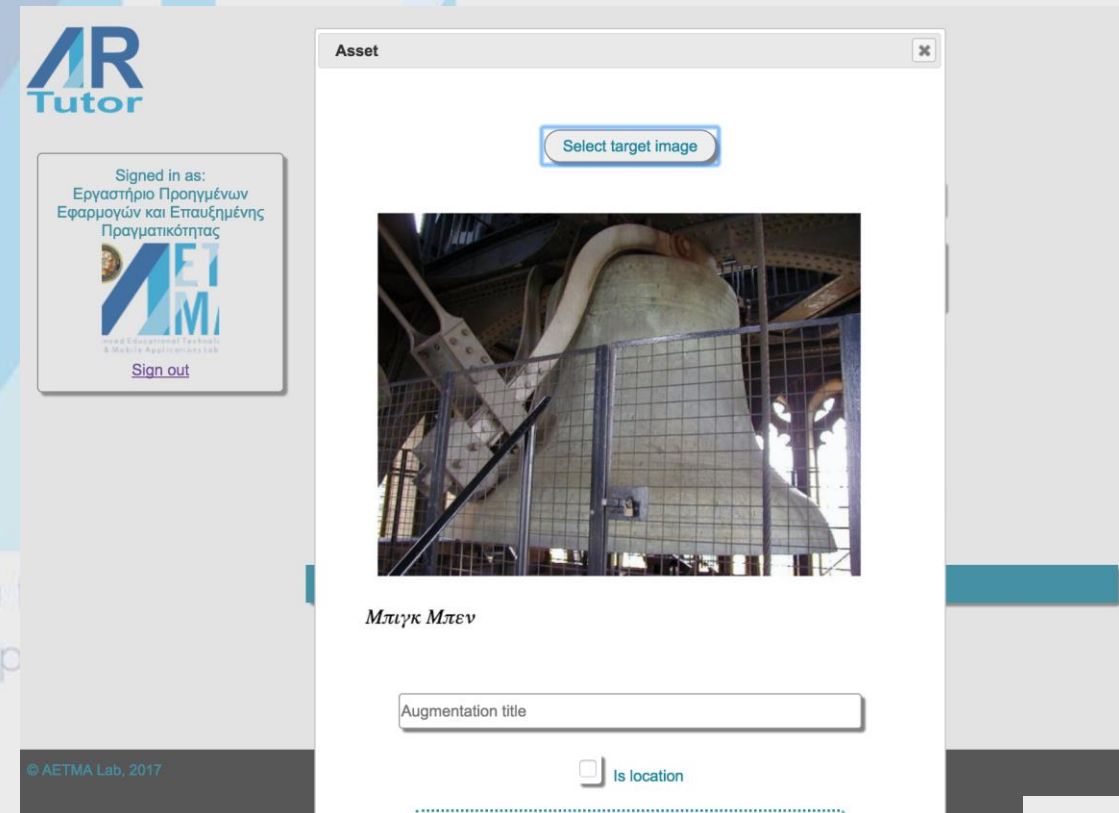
AR
Tutor

Signed in as:
Εργαστήριο Προηγμένων Εφαρμογών και Επαυξημένης Πραγματικότητας

AETMA
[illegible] Educational Technolo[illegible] & Mobile Applications Lab

Sign out

© AETMA Lab, 2017

Asset

Select target image

Μπιγκ Μπεν

Augmentation title

Is location